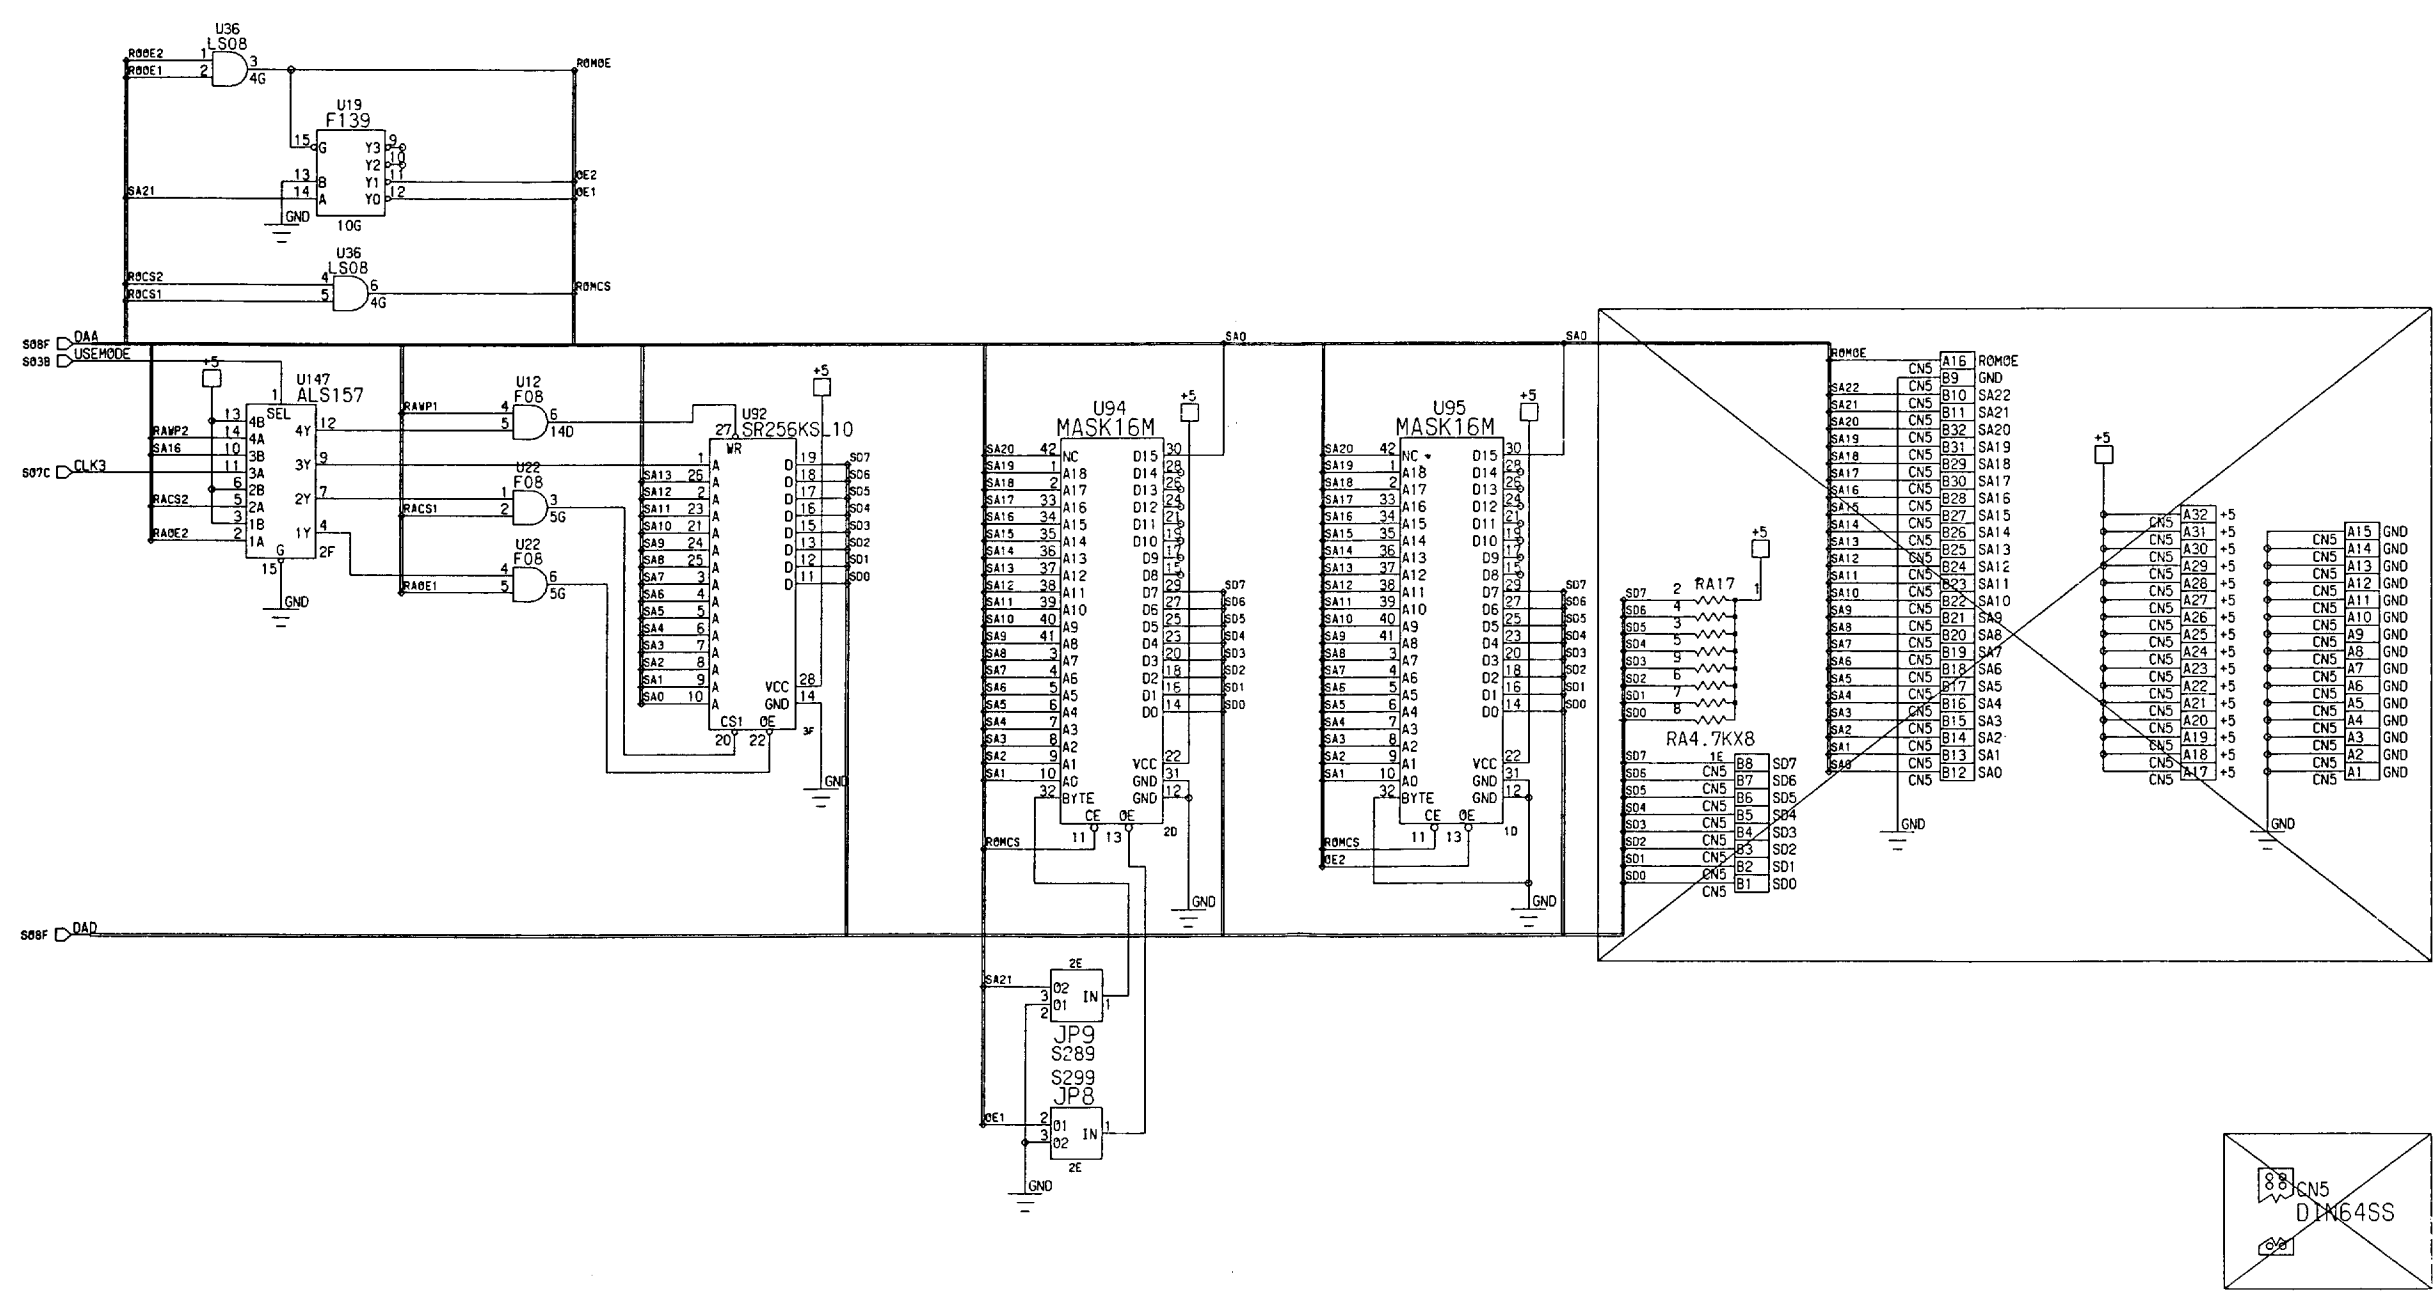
U36
LS08
ROOE2 1
ROOE1 2
3
4G
ROMOE

U19
F139
15 G
13 B
14 A
Y3 9
Y2 10
Y1 11
Y0 12
10G
SA21
GND
OE2
OE1

U36
LS08
ROCS2 4
ROCS1 5
6
4G
ROMCS

S08F DAA
S03B USEMODE
+5
U147
ALS157
1 SEL
13 4B
RAWP2 14 4A
SA16 10 3B
S07C CLK3 11 3A
6 2B
RACS2 5 2A
3 1B
RAOE2 2 1A
G 15
12 4Y
9 3Y
7 2Y
4 1Y
2F
GND

U12
F08
RAWP1 4
5
6
14D

U22
F08
1
RACS1 2
3
5G

U22
F08
4
RAOE1 5
6
5G

U92
SR256KSL10
27 WR
SA13 26 A
SA12 2 A
SA11 23 A
SA10 21 A
SA9 24 A
SA8 25 A
SA7 3 A
SA6 4 A
SA5 5 A
SA4 6 A
SA3 7 A
SA2 8 A
SA1 9 A
SA0 10 A
1 A
19 D SD7
18 D SD6
17 D SD5
16 D SD4
15 D SD3
13 D SD2
12 D SD1
11 D SD0
VCC 28
GND 14
CS1 20
OE 22
3F
+5
GND

U94
MASK16M
+5
SA0
SA20 42 NC
SA19 1 A18
SA18 2 A17
SA17 33 A16
SA16 34 A15
SA15 35 A14
SA14 36 A13
SA13 37 A12
SA12 38 A11
SA11 39 A10
SA10 40 A9
SA9 41 A8
SA8 3 A7
SA7 4 A6
SA6 5 A5
SA5 6 A4
SA4 7 A3
SA3 8 A2
SA2 9 A1
SA1 10 A0
32 BYTE
D15 30
D14 28
D13 26
D12 24
D11 21
D10 19
D9 17
D8 15
D7 29 SD7
D6 27 SD6
D5 25 SD5
D4 23 SD4
D3 20 SD3
D2 18 SD2
D1 16 SD1
D0 14 SD0
VCC 22
GND 31
GND 12
CE 11
OE 13
2D
ROMCS
GND

U95
MASK16M
+5
SA0
SA20 42 NC
SA19 1 A18
SA18 2 A17
SA17 33 A16
SA16 34 A15
SA15 35 A14
SA14 36 A13
SA13 37 A12
SA12 38 A11
SA11 39 A10
SA10 40 A9
SA9 41 A8
SA8 3 A7
SA7 4 A6
SA6 5 A5
SA5 6 A4
SA4 7 A3
SA3 8 A2
SA2 9 A1
SA1 10 A0
32 BYTE
D15 30
D14 28
D13 26
D12 24
D11 21
D10 19
D9 17
D8 15
D7 29 SD7
D6 27 SD6
D5 25 SD5
D4 23 SD4
D3 20 SD3
D2 18 SD2
D1 16 SD1
D0 14 SD0
VCC 22
GND 31
GND 12
CE 11
OE 13
1D
ROMCS
OE2
GND

S08F DAD

SA21
2E
3 O2
2 O1
IN 1
JP9
S289
S299
JP8
OE1
2 O1
3 O2
IN 1
2E
GND

+5
RA17
SD7 2
SD6 4
SD5 3
SD4 5
SD3 9
SD2 6
SD1 7
SD0 8
1
RA4.7KX8

SD7 1E
SD6 CN5 B8 SD7
SD5 CN5 B7 SD6
SD4 CN5 B6 SD5
SD3 CN5 B5 SD4
SD2 CN5 B4 SD3
SD1 CN5 B3 SD2
SD0 CN5 B2 SD1
CN5 B1 SD0
CN5

ROMOE
CN5 A16 ROMOE
CN5 B9 GND
SA22 CN5 B10 SA22
SA21 CN5 B11 SA21
SA20 CN5 B32 SA20
SA19 CN5 B31 SA19
SA18 CN5 B29 SA18
SA17 CN5 B30 SA17
SA16 CN5 B28 SA16
SA15 CN5 B27 SA15
SA14 CN5 B26 SA14
SA13 CN5 B25 SA13
SA12 CN5 B24 SA12
SA11 CN5 B23 SA11
SA10 CN5 B22 SA10
SA9 CN5 B21 SA9
SA8 CN5 B20 SA8
SA7 CN5 B19 SA7
SA6 CN5 B18 SA6
SA5 CN5 B17 SA5
SA4 CN5 B16 SA4
SA3 CN5 B15 SA3
SA2 CN5 B14 SA2
SA1 CN5 B13 SA1
SA0 CN5 B12 SA0
CN5
GND

+5
CN5 A32 +5
CN5 A31 +5
CN5 A30 +5
CN5 A29 +5
CN5 A28 +5
CN5 A27 +5
CN5 A26 +5
CN5 A25 +5
CN5 A24 +5
CN5 A23 +5
CN5 A22 +5
CN5 A21 +5
CN5 A20 +5
CN5 A19 +5
CN5 A18 +5
CN5 A17 +5

CN5 A15 GND
CN5 A14 GND
CN5 A13 GND
CN5 A12 GND
CN5 A11 GND
CN5 A10 GND
CN5 A9 GND
CN5 A8 GND
CN5 A7 GND
CN5 A6 GND
CN5 A5 GND
CN5 A4 GND
CN5 A3 GND
CN5 A2 GND
CN5 A1 GND
GND

88 CN5
DIN64SS